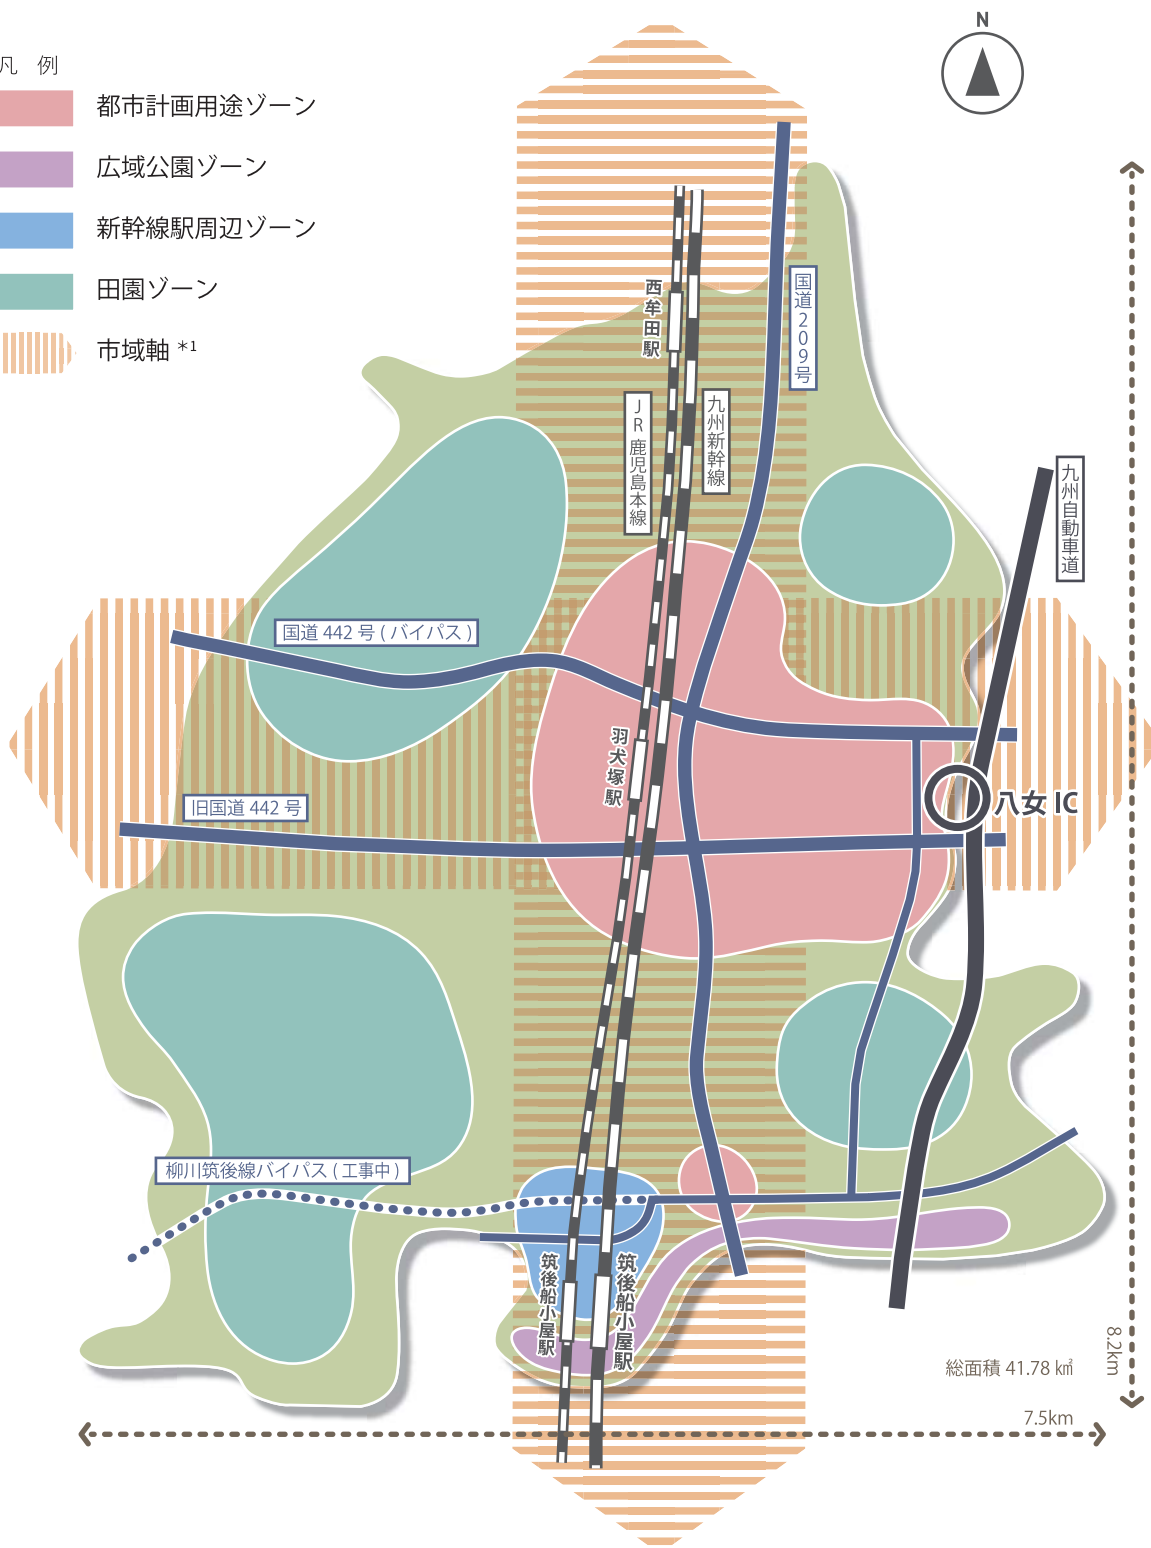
凡　例
都市計画用途ゾーン
広域公園ゾーン
新幹線駅周辺ゾーン
田園ゾーン
市域軸 *1

N

西牟田駅
国道209号
JR鹿児島本線
九州新幹線
九州自動車道
国道442号（バイパス）
羽犬塚駅
旧国道442号
八女IC
柳川筑後線バイパス（工事中）
筑後船小屋駅
筑後船小屋駅
総面積 41.78 ㎢
8.2km
7.5km